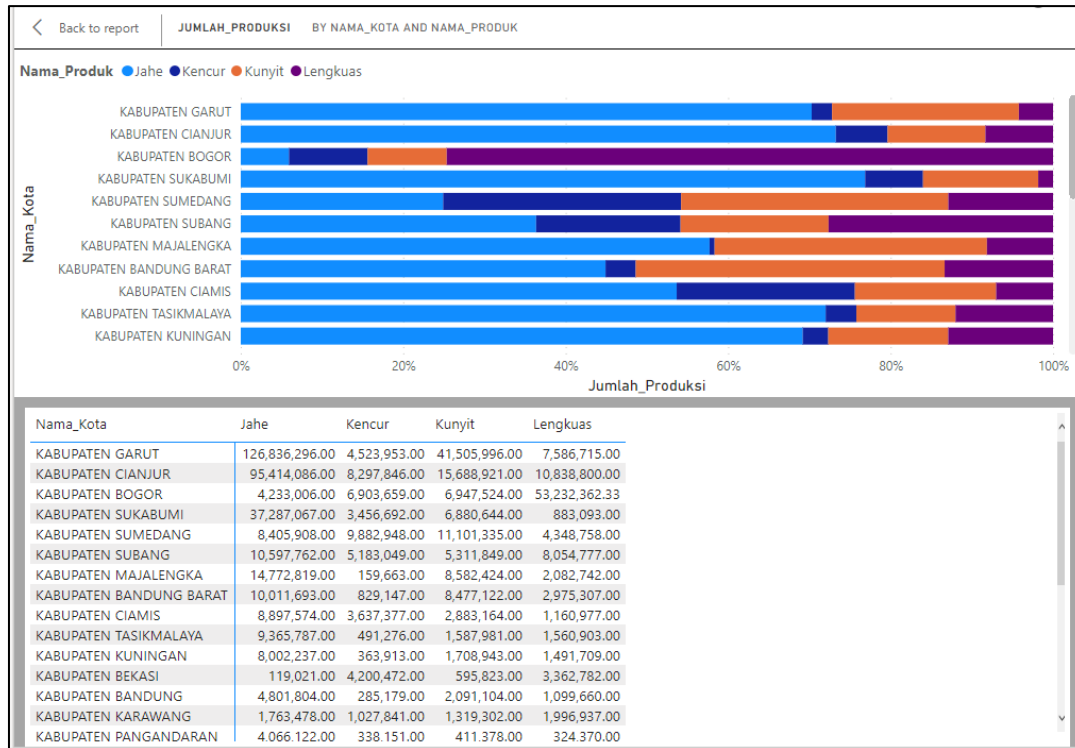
Back to report | JUMLAH_PRODUKSI BY NAMA_KOTA AND NAMA_PRODUK

Nama_Produk ● Jahe ● Kencur ● Kunyit ● Lengkuas

Nama_Kota

KABUPATEN GARUT
KABUPATEN CIANJUR
KABUPATEN BOGOR
KABUPATEN SUKABUMI
KABUPATEN SUMEDANG
KABUPATEN SUBANG
KABUPATEN MAJALENGKA
KABUPATEN BANDUNG BARAT
KABUPATEN CIAMIS
KABUPATEN TASIKMALAYA
KABUPATEN KUNINGAN

0% 20% 40% 60% 80% 100%

Jumlah_Produksi

| Nama_Kota | Jahe | Kencur | Kunyit | Lengkuas |
|---|---|---|---|---|
| KABUPATEN GARUT | 126,836,296.00 | 4,523,953.00 | 41,505,996.00 | 7,586,715.00 |
| KABUPATEN CIANJUR | 95,414,086.00 | 8,297,846.00 | 15,688,921.00 | 10,838,800.00 |
| KABUPATEN BOGOR | 4,233,006.00 | 6,903,659.00 | 6,947,524.00 | 53,232,362.33 |
| KABUPATEN SUKABUMI | 37,287,067.00 | 3,456,692.00 | 6,880,644.00 | 883,093.00 |
| KABUPATEN SUMEDANG | 8,405,908.00 | 9,882,948.00 | 11,101,335.00 | 4,348,758.00 |
| KABUPATEN SUBANG | 10,597,762.00 | 5,183,049.00 | 5,311,849.00 | 8,054,777.00 |
| KABUPATEN MAJALENGKA | 14,772,819.00 | 159,663.00 | 8,582,424.00 | 2,082,742.00 |
| KABUPATEN BANDUNG BARAT | 10,011,693.00 | 829,147.00 | 8,477,122.00 | 2,975,307.00 |
| KABUPATEN CIAMIS | 8,897,574.00 | 3,637,377.00 | 2,883,164.00 | 1,160,977.00 |
| KABUPATEN TASIKMALAYA | 9,365,787.00 | 491,276.00 | 1,587,981.00 | 1,560,903.00 |
| KABUPATEN KUNINGAN | 8,002,237.00 | 363,913.00 | 1,708,943.00 | 1,491,709.00 |
| KABUPATEN BEKASI | 119,021.00 | 4,200,472.00 | 595,823.00 | 3,362,782.00 |
| KABUPATEN BANDUNG | 4,801,804.00 | 285,179.00 | 2,091,104.00 | 1,099,660.00 |
| KABUPATEN KARAWANG | 1,763,478.00 | 1,027,841.00 | 1,319,302.00 | 1,996,937.00 |
| KABUPATEN PANGANDARAN | 4,066,122.00 | 338,151.00 | 411,378.00 | 324,370.00 |